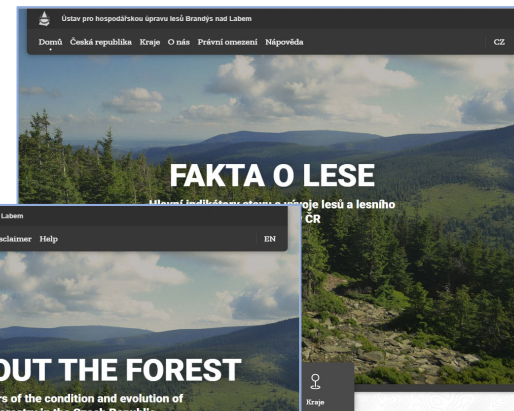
Ústav pro hospodářskou úpravu lesů Brandýs nad Labem

Domů Česká republika Kraje O nás Právní omezení Nápověda

CZ

FAKTA O LESE

Hlavní indikátory stavu a vývoje lesů a lesního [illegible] ČR

Labem

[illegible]sclaimer Help

EN

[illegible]OUT THE FOREST

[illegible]rs of the condition and evolution of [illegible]

Kraje